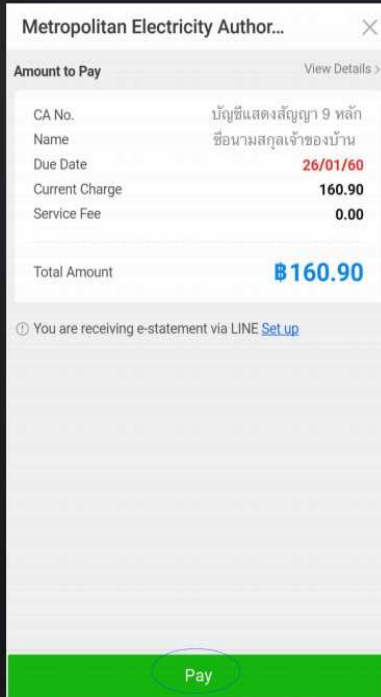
Metropolitan Electricity Author...
×

Amount to Pay
View Details >

| | |
|---|---|
| CA No. | บัญชีแสดงสัญญา 9 หลัก |
| Name | ชื่อนามสกุลเจ้าของบ้าน |
| Due Date | 26/01/60 |
| Current Charge | 160.90 |
| Service Fee | 0.00 |

Total Amount ฿160.90

ⓘ You are receiving e-statement via LINE Set up

Pay